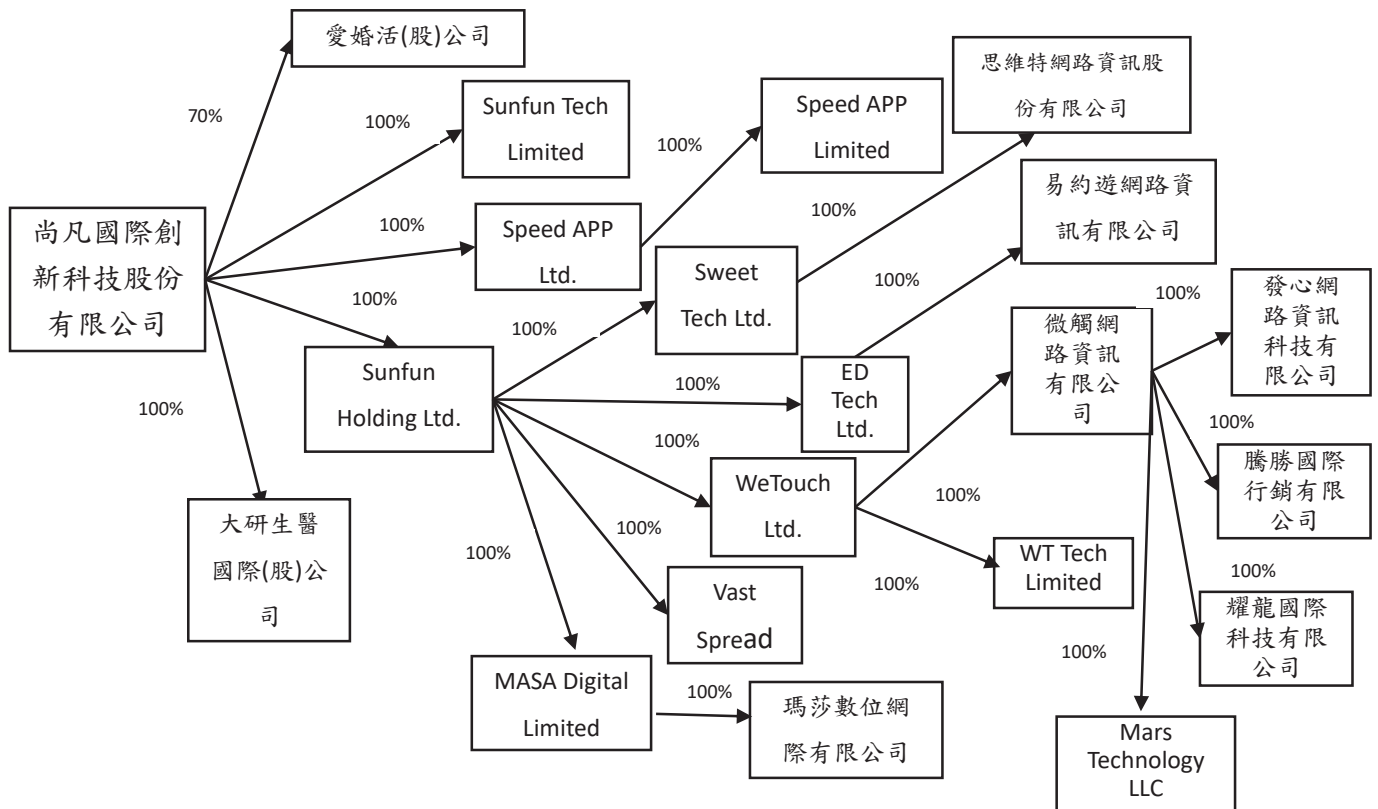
愛婚活(股)公司

70%

100%

Sunfun Tech Limited

100%

Speed APP Limited

思維特網路資訊股份有限公司

尚凡國際創新科技股份有限公司

100%

Speed APP Ltd.

100%

易約遊網路資訊有限公司

100%

Sweet Tech Ltd.

100%

100%

100%

發心網路資訊科技有限公司

Sunfun Holding Ltd.

微觸網路資訊有限公司

100%

ED Tech Ltd.

100%

100%

100%

WeTouch Ltd.

騰勝國際行銷有限公司

100%

大研生醫國際(股)公司

100%

100%

WT Tech Limited

100%

100%

耀龍國際科技有限公司

Vast Spread

100%

MASA Digital Limited

100%

瑪莎數位網際有限公司

Mars Technology LLC